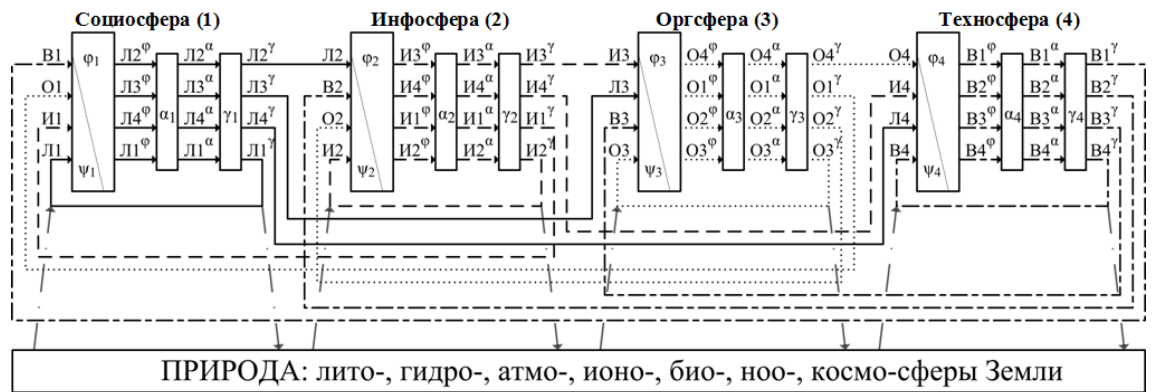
Социосфера (1)

В1
О1
И1
Л1
$\varphi_1$
$\psi_1$
Л2$^\varphi$
Л3$^\varphi$
Л4$^\varphi$
Л1$^\varphi$
$\alpha_1$
Л2$^\alpha$
Л3$^\alpha$
Л4$^\alpha$
Л1$^\alpha$
$\gamma_1$
Л2$^\gamma$
Л3$^\gamma$
Л4$^\gamma$
Л1$^\gamma$

Инфосфера (2)

Л2
В2
О2
И2
$\varphi_2$
$\psi_2$
И3$^\varphi$
И4$^\varphi$
И1$^\varphi$
И2$^\varphi$
$\alpha_2$
И3$^\alpha$
И4$^\alpha$
И1$^\alpha$
И2$^\alpha$
$\gamma_2$
И3$^\gamma$
И4$^\gamma$
И1$^\gamma$
И2$^\gamma$

Оргсфера (3)

И3
Л3
В3
О3
$\varphi_3$
$\psi_3$
О4$^\varphi$
О1$^\varphi$
О2$^\varphi$
О3$^\varphi$
$\alpha_3$
О4$^\alpha$
О1$^\alpha$
О2$^\alpha$
О3$^\alpha$
$\gamma_3$
О4$^\gamma$
О1$^\gamma$
О2$^\gamma$
О3$^\gamma$

Техносфера (4)

О4
И4
Л4
В4
$\varphi_4$
$\psi_4$
В1$^\varphi$
В2$^\varphi$
В3$^\varphi$
В4$^\varphi$
$\alpha_4$
В1$^\alpha$
В2$^\alpha$
В3$^\alpha$
В4$^\alpha$
$\gamma_4$
В1$^\gamma$
В2$^\gamma$
В3$^\gamma$
В4$^\gamma$

ПРИРОДА: лито-, гидро-, атмо-, ионо-, био-, ноо-, космо-сферы Земли